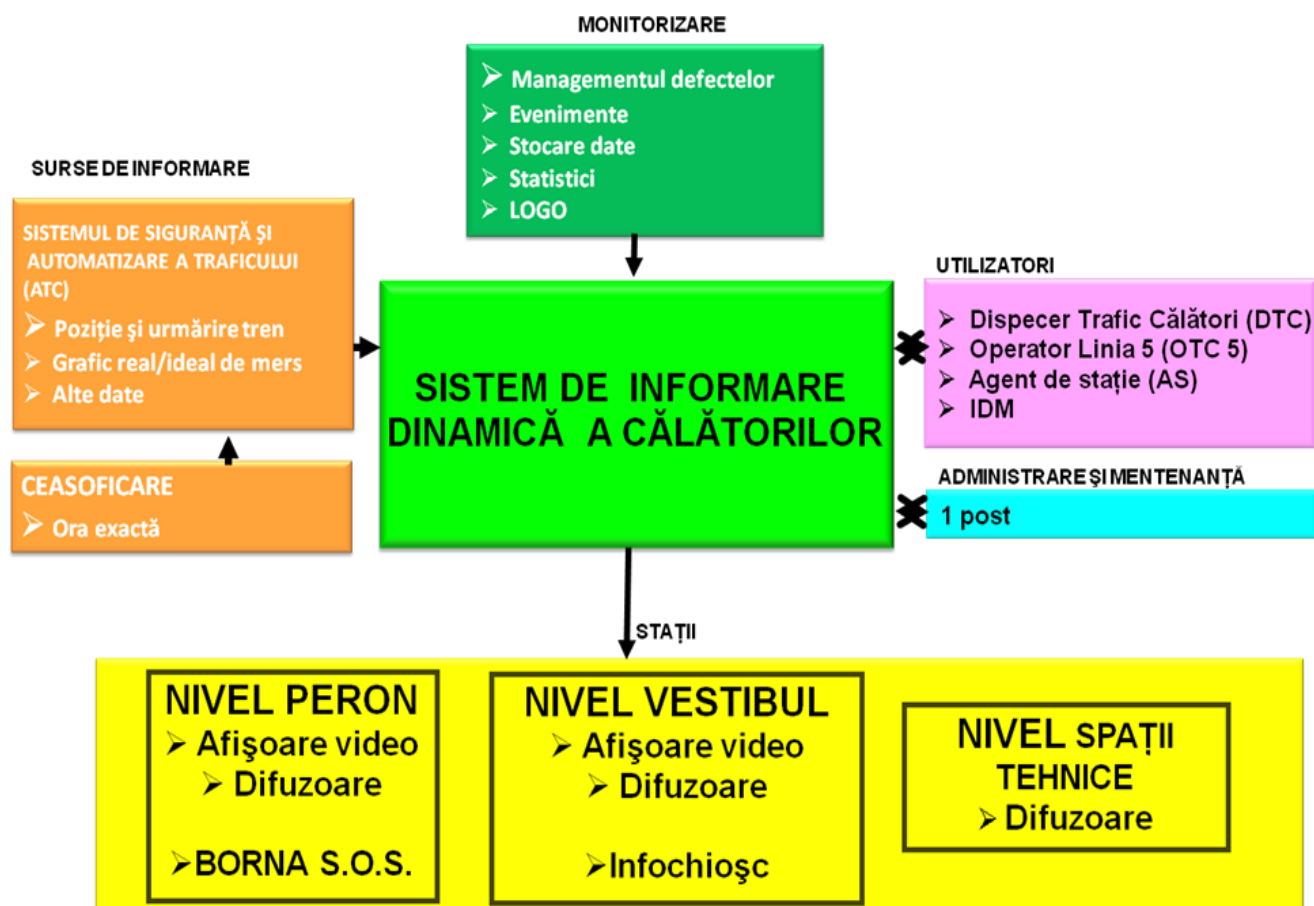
MONITORIZARE

➢ Managementul defectelor
➢ Evenimente
➢ Stocare date
➢ Statistici
➢ LOGO

SURSE DE INFORMARE

SISTEMUL DE SIGURANȚĂ ȘI AUTOMATIZARE A TRAFICULUI (ATC)
➢ Poziție și urmărire tren
➢ Grafic real/ideal de mers
➢ Alte date

CEASOFICARE
➢ Ora exactă

SISTEM DE INFORMARE DINAMICĂ A CĂLĂTORILOR

UTILIZATORI

➢ Dispecer Trafic Călători (DTC)
➢ Operator Linia 5 (OTC 5)
➢ Agent de stație (AS)
➢ IDM

ADMINISTRARE ȘI MENTENANȚĂ

1 post

STAȚII

NIVEL PERON
➢ Afişoare video
➢ Difuzoare
➢BORNA S.O.S.

NIVEL VESTIBUL
➢ Afişoare video
➢ Difuzoare
➢Infochioşc

NIVEL SPAȚII TEHNICE
➢ Difuzoare